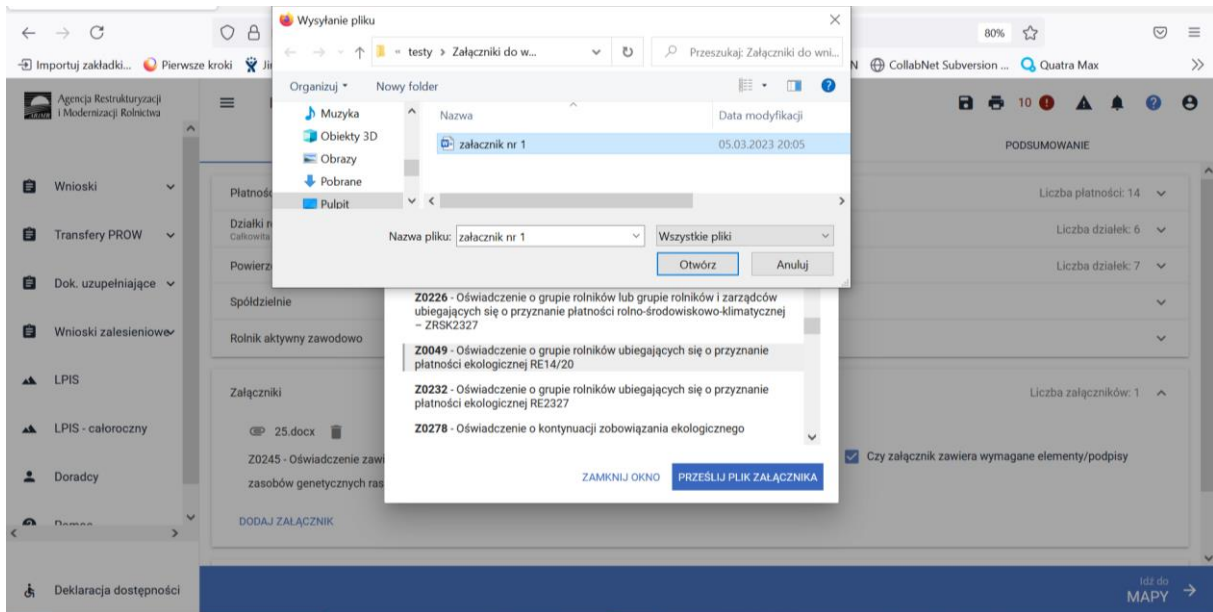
Wysyłanie pliku

« testy › Załączniki do w...

Przeszukaj: Załączniki do wni...

Organizuj ▾ Nowy folder

Muzyka
Obiekty 3D
Obrazy
Pobrane
Pulpit

| Nazwa | Data modyfikacji |
|---|---|
| załącznik nr 1 | 05.03.2023 20:05 |

Nazwa pliku: załącznik nr 1

Wszystkie pliki

Otwórz Anuluj

80%

Importuj zakładki... Pierwsze kroki Ji

N CollabNet Subversion ... Quatra Max

Agencja Restrukturyzacji i Modernizacji Rolnictwa

10

PODSUMOWANIE

Wnioski

Transfery PROW

Dok. uzupełniające

Wnioski zalesieniowe

LPIS

LPIS - całoroczny

Doradcy

Pomoc

Deklaracja dostępności

Płatnoś

Liczba płatności: 14

Działki r
Całkowita

Liczba działek: 6

Powierz

Liczba działek: 7

Spółdzielnie

Rolnik aktywny zawodowo

Z0226 - Oświadczenie o grupie rolników lub grupie rolników i zarządców ubiegających się o przyznanie płatności rolno-środowiskowo-klimatycznej – ZRSK2327

Z0049 - Oświadczenie o grupie rolników ubiegających się o przyznanie płatności ekologicznej RE14/20

Z0232 - Oświadczenie o grupie rolników ubiegających się o przyznanie płatności ekologicznej RE2327

Z0278 - Oświadczenie o kontynuacji zobowiązania ekologicznego

Załączniki

Liczba załączników: 1

25.docx

Z0245 - Oświadczenie zawi

zasobów genetycznych ras

Czy załącznik zawiera wymagane elementy/podpisy

ZAMKNIJ OKNO

PRZEŚLIJ PLIK ZAŁĄCZNIKA

DODAJ ZAŁĄCZNIK

Idź do
MAPY